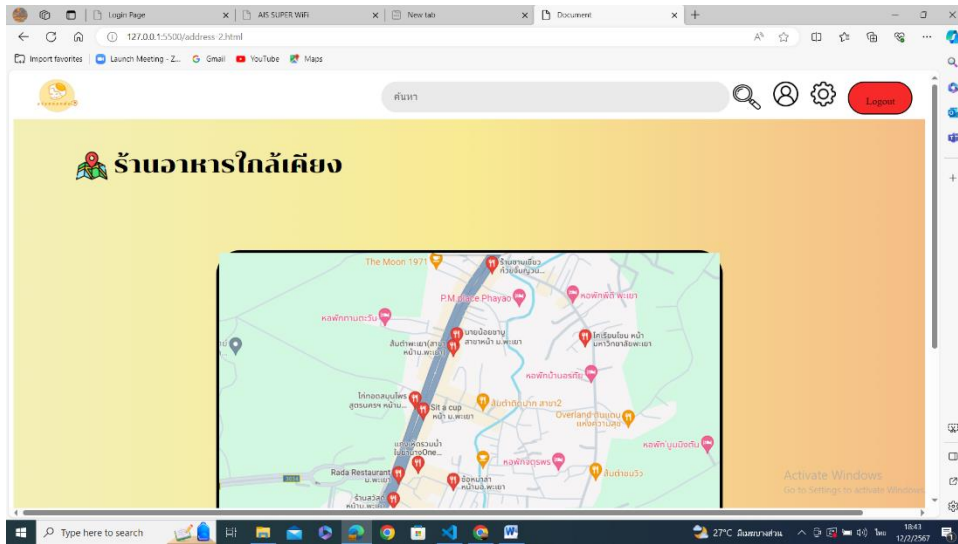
Login Page
AIS SUPER WiFi
New tab
Document
127.0.0.1:5500/address-2.html
Import favorites
Launch Meeting - Z...
Gmail
YouTube
Maps

ค้นหา
Logout

ร้านอาหารใกล้เคียง

The Moon 1971
ร้านขาหมูเชียว ก๋วยเจ๋บญวน...
P.M.place Phayao
หอพักพลัส พะเยา
หอพักกาแฟตะวัน
นายน้อยชาบู สาขาหน้า ม.พะเยา
ส้มตำพะเยา(สาขา หน้าม.พะเยา)
ไก่เรือนเบียบ หน้า มหาวิทยาลัยพะเยา
หอพักบ้านอรทัย
ไก่ทอดสมุนไพร สูตรนครฯ หน้าม...
Sit a cup หน้า ม.พะเยา
ส้มตำติดปาก สาขา2
Overland ที่นอนคุ แห่งความสุข
หอพักบุญเฉียพัน
แดงฯ หมูครวมน้ำ ใบบ้านOne...
Rada Restaurant ม.พะเยา
หอพักจุฑาพร
ส้มตำยายวิว
ข้อหนาวา หน้าม.พะเยา
ร้านสวัสดิ หน้าม.พะเยา

Activate Windows
Go to Settings to activate Windows.

Type here to search
27°C มีเมฆบางส่วน
ไทย
18:43
12/2/2567